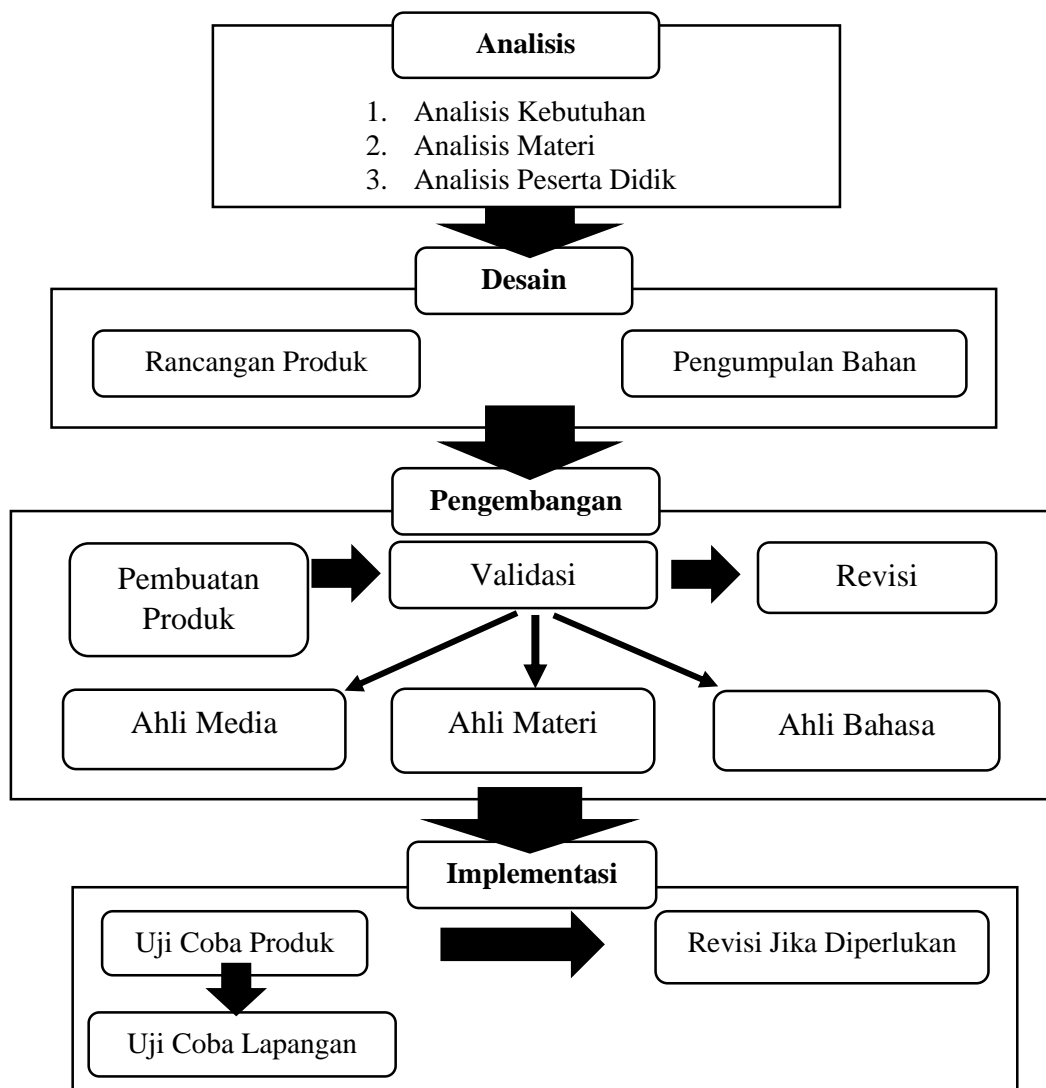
**Analisis**

1. Analisis Kebutuhan
2. Analisis Materi
3. Analisis Peserta Didik

**Desain**

Rancangan Produk

Pengumpulan Bahan

**Pengembangan**

Pembuatan Produk

Validasi

Revisi

Ahli Media

Ahli Materi

Ahli Bahasa

**Implementasi**

Uji Coba Produk

Revisi Jika Diperlukan

Uji Coba Lapangan